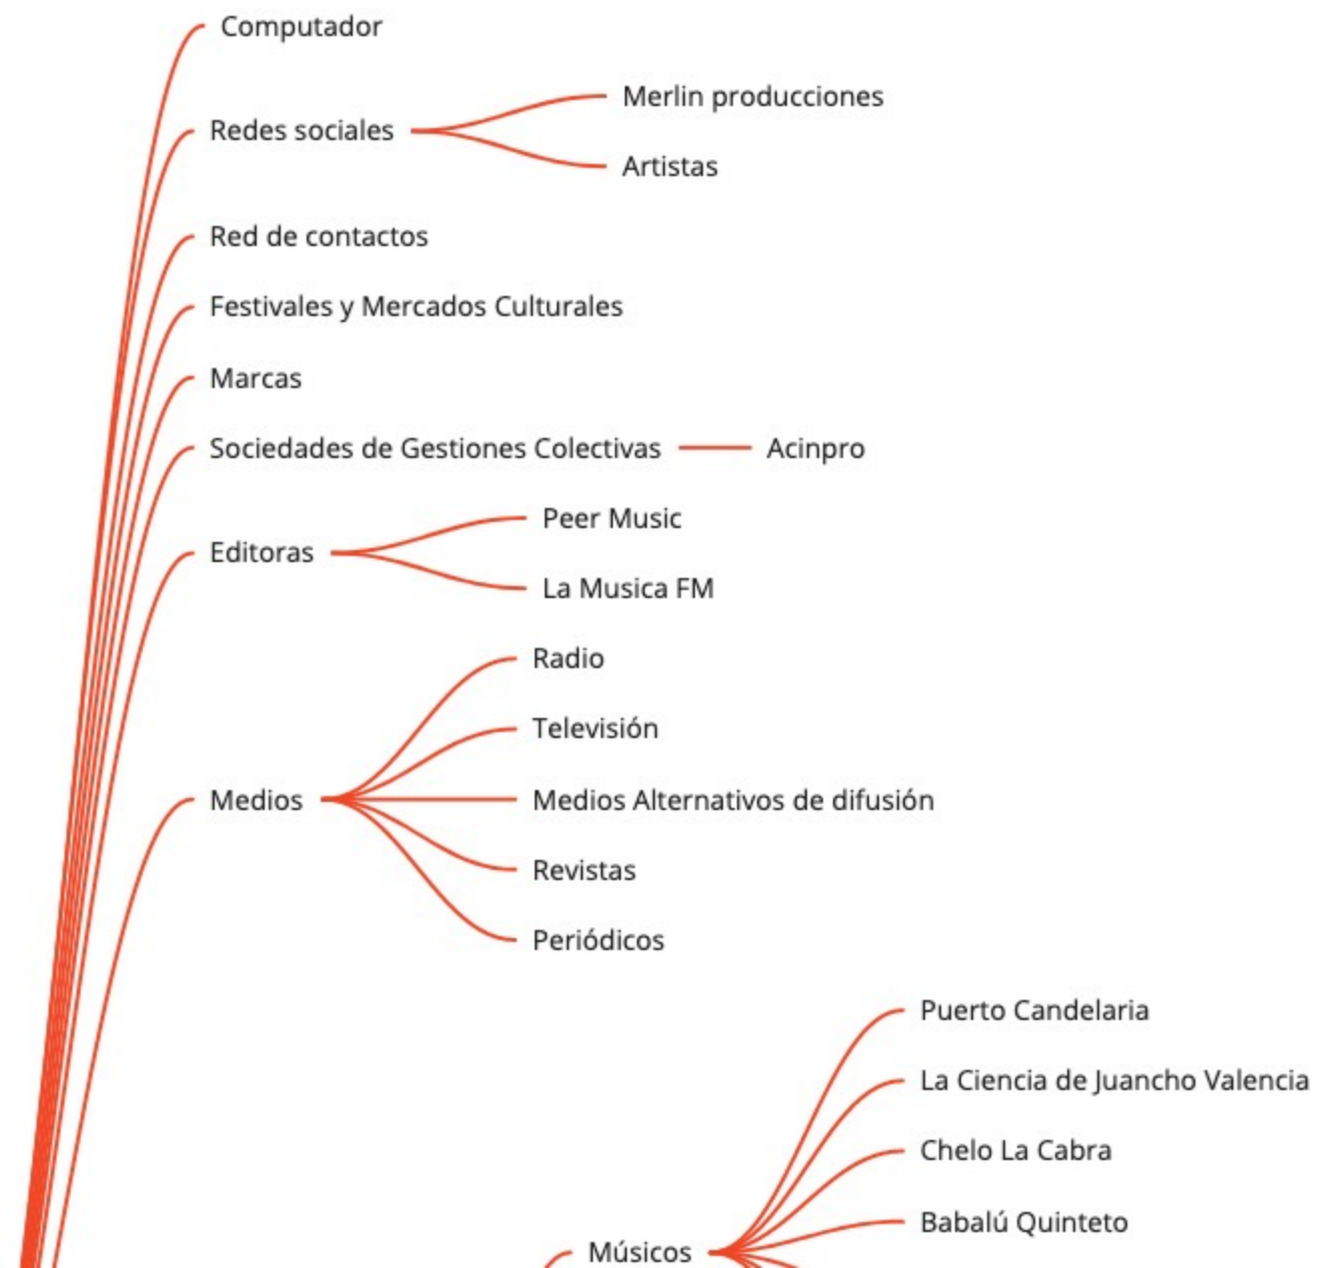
Computador

Redes sociales

Merlin producciones

Artistas

Red de contactos

Festivales y Mercados Culturales

Marcas

Sociedades de Gestiones Colectivas

Acinpro

Editoras

Peer Music

La Musica FM

Medios

Radio

Televisión

Medios Alternativos de difusión

Revistas

Periódicos

Músicos

Puerto Candelaria

La Ciencia de Juancho Valencia

Chelo La Cabra

Babalú Quinteto